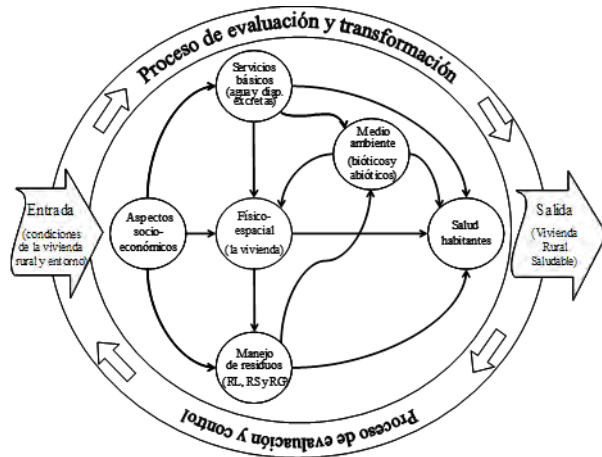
Proceso de evaluación y transformación

Servicios básicos (agua y disp. excretas)

Medio ambiente (bióticos y abióticos)

Entrada (condiciones de la vivienda rural y entorno)

Aspectos socio-económicos

Físico-espacial (la vivienda)

Salud habitantes

Salida (Vivienda Rural Saludable)

Manejo de residuos (RL, RS y RG)

Proceso de evaluación y control